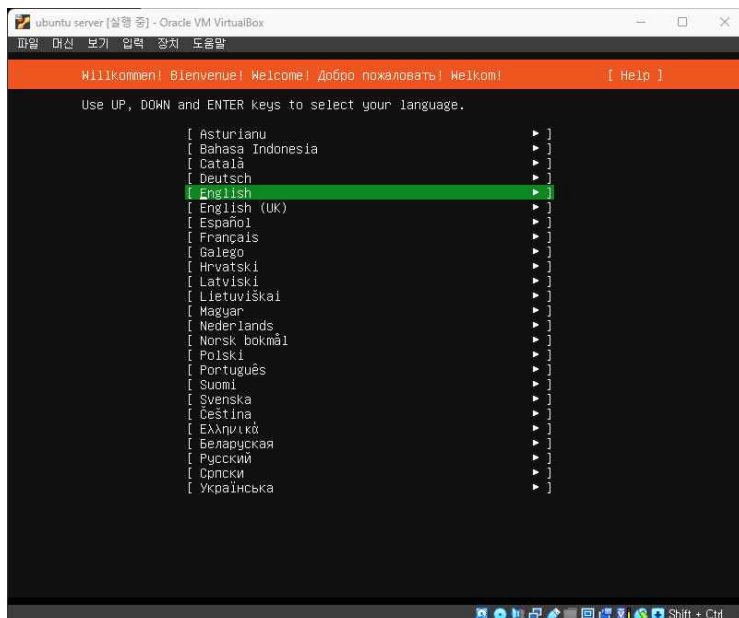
ubuntu server [실행 중] - Oracle VM VirtualBox

파일 머신 보기 입력 장치 도움말

Willkommen! Bienvenue! Welcome! Добро пожаловать! Welkom! [ Help ]

Use UP, DOWN and ENTER keys to select your language.

[ Asturianu ▸ ]
[ Bahasa Indonesia ▸ ]
[ Català ▸ ]
[ Deutsch ▸ ]
[ English ▸ ]
[ English (UK) ▸ ]
[ Español ▸ ]
[ Français ▸ ]
[ Galego ▸ ]
[ Hrvatski ▸ ]
[ Latviski ▸ ]
[ Lietuviškai ▸ ]
[ Magyar ▸ ]
[ Nederlands ▸ ]
[ Norsk bokmål ▸ ]
[ Polski ▸ ]
[ Português ▸ ]
[ Suomi ▸ ]
[ Svenska ▸ ]
[ Čeština ▸ ]
[ Ελληνικά ▸ ]
[ Беларуская ▸ ]
[ Русский ▸ ]
[ Српски ▸ ]
[ Українська ▸ ]

Shift + Ctrl